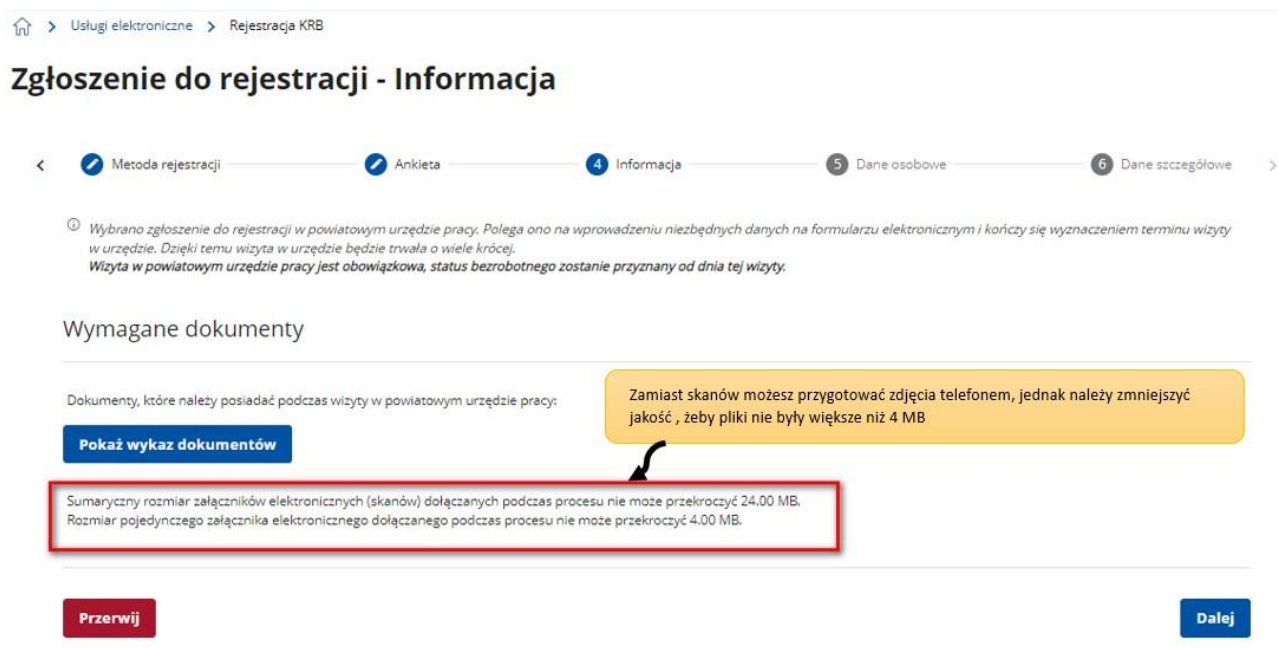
> Usługi elektroniczne > Rejestracja KRB

Zgłoszenie do rejestracji - Informacja

< Metoda rejestracji Ankieta 4 Informacja 5 Dane osobowe 6 Dane szczegółowe >

Wybrano zgłoszenie do rejestracji w powiatowym urzędzie pracy. Polega ono na wprowadzeniu niezbędnych danych na formularzu elektronicznym i kończy się wyznaczeniem terminu wizyty w urzędzie. Dzięki temu wizyta w urzędzie będzie trwała o wiele krócej.
**Wizyta w powiatowym urzędzie pracy jest obowiązkowa, status bezrobotnego zostanie przyznany od dnia tej wizyty.**

Wymagane dokumenty

Dokumenty, które należy posiadać podczas wizyty w powiatowym urzędzie pracy:

Zamiast skanów możesz przygotować zdjęcia telefonem, jednak należy zmniejszyć jakość , żeby pliki nie były większe niż 4 MB

Pokaż wykaz dokumentów

Sumaryczny rozmiar załączników elektronicznych (skanów) dołączanych podczas procesu nie może przekroczyć 24.00 MB.
Rozmiar pojedynczego załącznika elektronicznego dołączanego podczas procesu nie może przekroczyć 4.00 MB.

Przerwij

Dalej